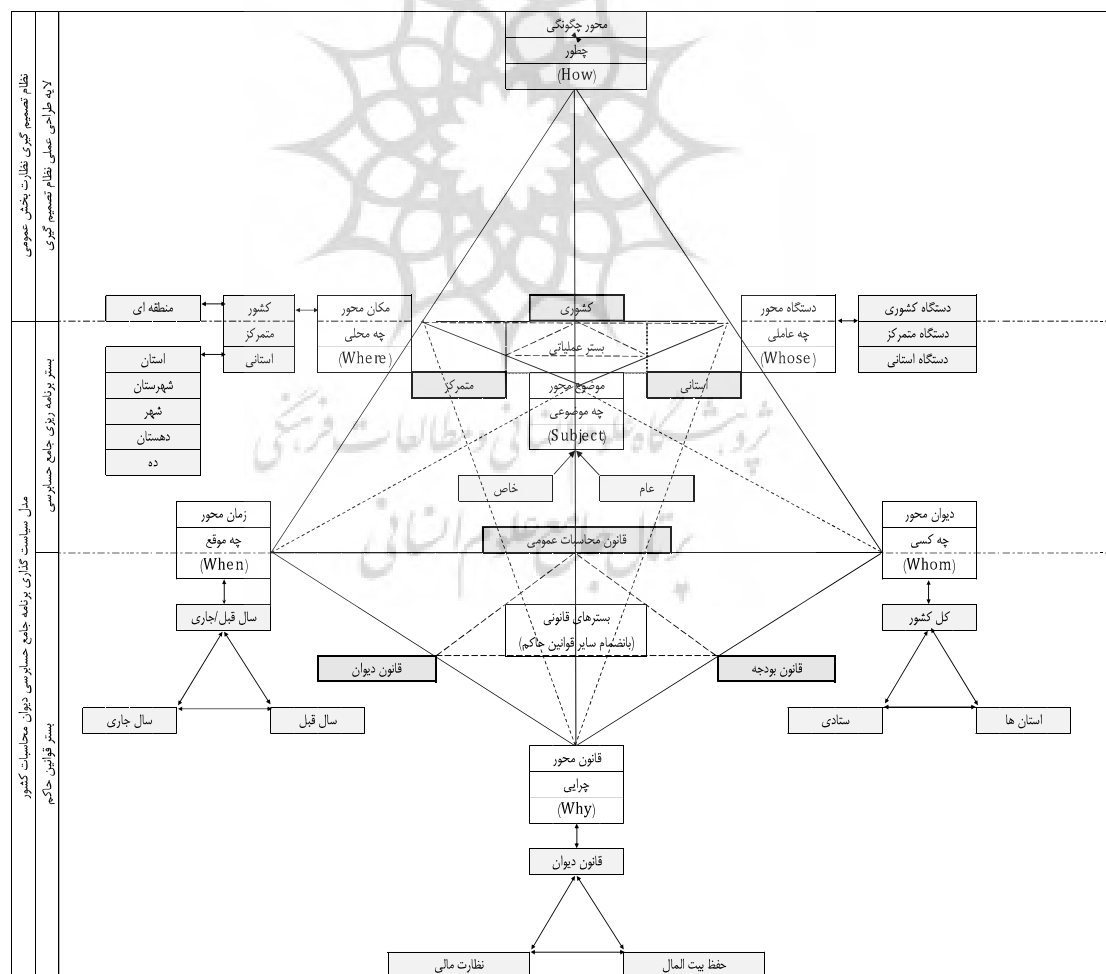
نظام تصمیم گیری نظارت بخش عمومی
لایه طراحی عملی نظام تصمیم گیری

محور چگونگی
چطور
(How)

منطقه ای
کشور
متمرکز
استانی

مکان محور
چه محلی
(Where)

کشوری
بستر عملیاتی

دستگاه محور
چه عاملی
(Whose)

دستگاه کشوری
دستگاه متمرکز
دستگاه استانی

بستر برنامه ریزی جامع حسابرسی

استان
شهرستان
شهر
دهستان
ده

متمرکز
موضوع محور
چه موضوعی
(Subject)
استانی

خاص
عام

مدل سیاست گذاری برنامه جامع حسابرسی دیوان محاسبات کشور

زمان محور
چه موقع
(When)

قانون محاسبات عمومی

دیوان محور
چه کسی
(Whom)

بستر قوانین حاکم

سال قبل/جاری

بسترهای قانونی
(بانضمام سایر قوانین حاکم)

کل کشور

قانون دیوان
قانون بودجه

سال جاری
سال قبل

ستادی
استان ها

قانون محور
چرایی
(Why)

قانون دیوان

نظارت مالی
حفظ بیت المال